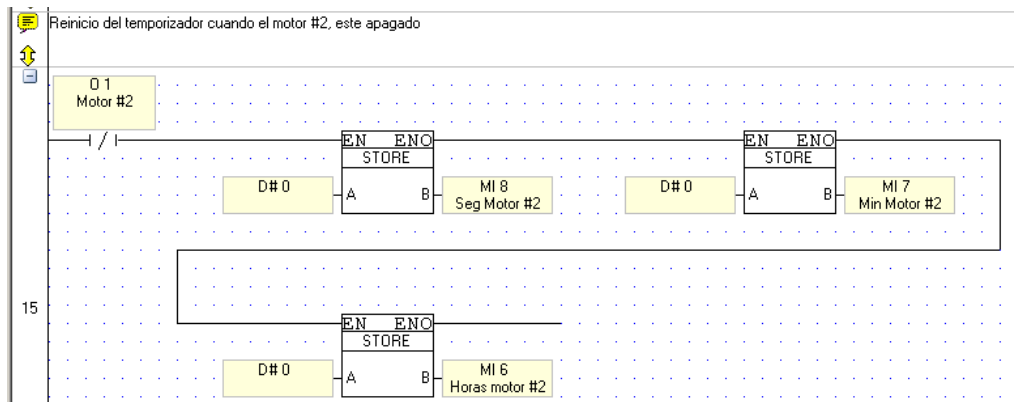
Reinicio del temporizador cuando el motor #2, este apagado

O 1
Motor #2

EN ENO
STORE
D# 0
A
B
MI 8
Seg Motor #2

EN ENO
STORE
D# 0
A
B
MI 7
Min Motor #2

15

EN ENO
STORE
D# 0
A
B
MI 6
Horas motor #2